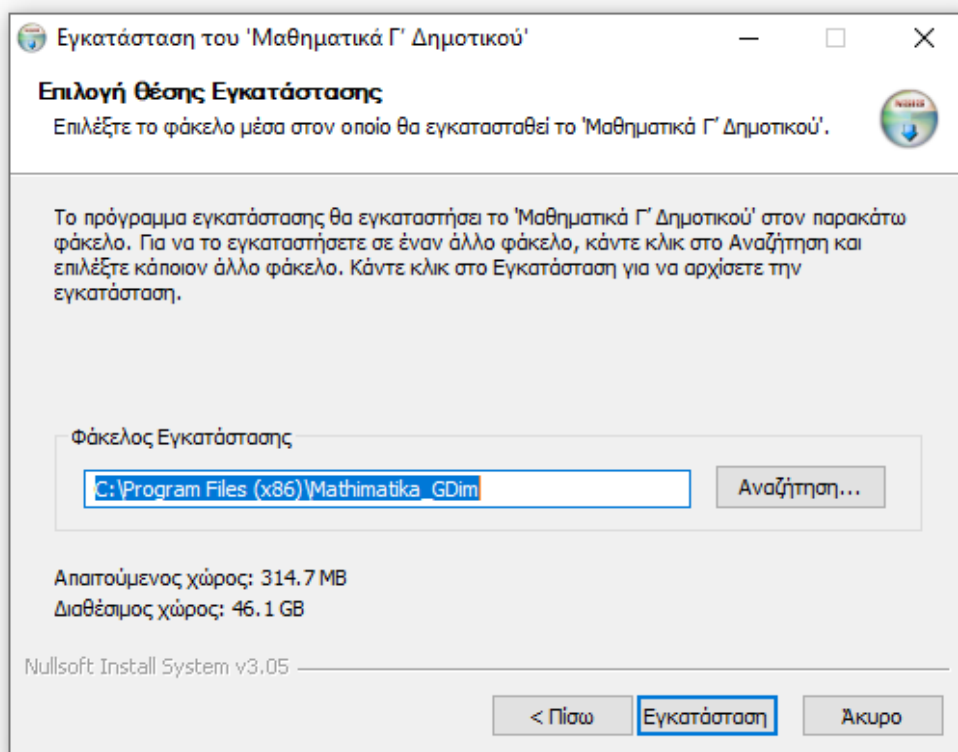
Εγκατάσταση του 'Μαθηματικά Γ' Δημοτικού'

Επιλογή θέσης Εγκατάστασης

Επιλέξτε το φάκελο μέσα στον οποίο θα εγκατασταθεί το 'Μαθηματικά Γ' Δημοτικού'.

NSIS

Το πρόγραμμα εγκατάστασης θα εγκαταστήσει το 'Μαθηματικά Γ' Δημοτικού' στον παρακάτω φάκελο. Για να το εγκαταστήσετε σε έναν άλλο φάκελο, κάντε κλικ στο Αναζήτηση και επιλέξτε κάποιον άλλο φάκελο. Κάντε κλικ στο Εγκατάσταση για να αρχίσετε την εγκατάσταση.

Φάκελος Εγκατάστασης

C:\Program Files (x86)\Mathimatika_GDim

Αναζήτηση...

Απαιτούμενος χώρος: 314.7 MB

Διαθέσιμος χώρος: 46.1 GB

Nullsoft Install System v3.05

< Πίσω

Εγκατάσταση

Άκυρο